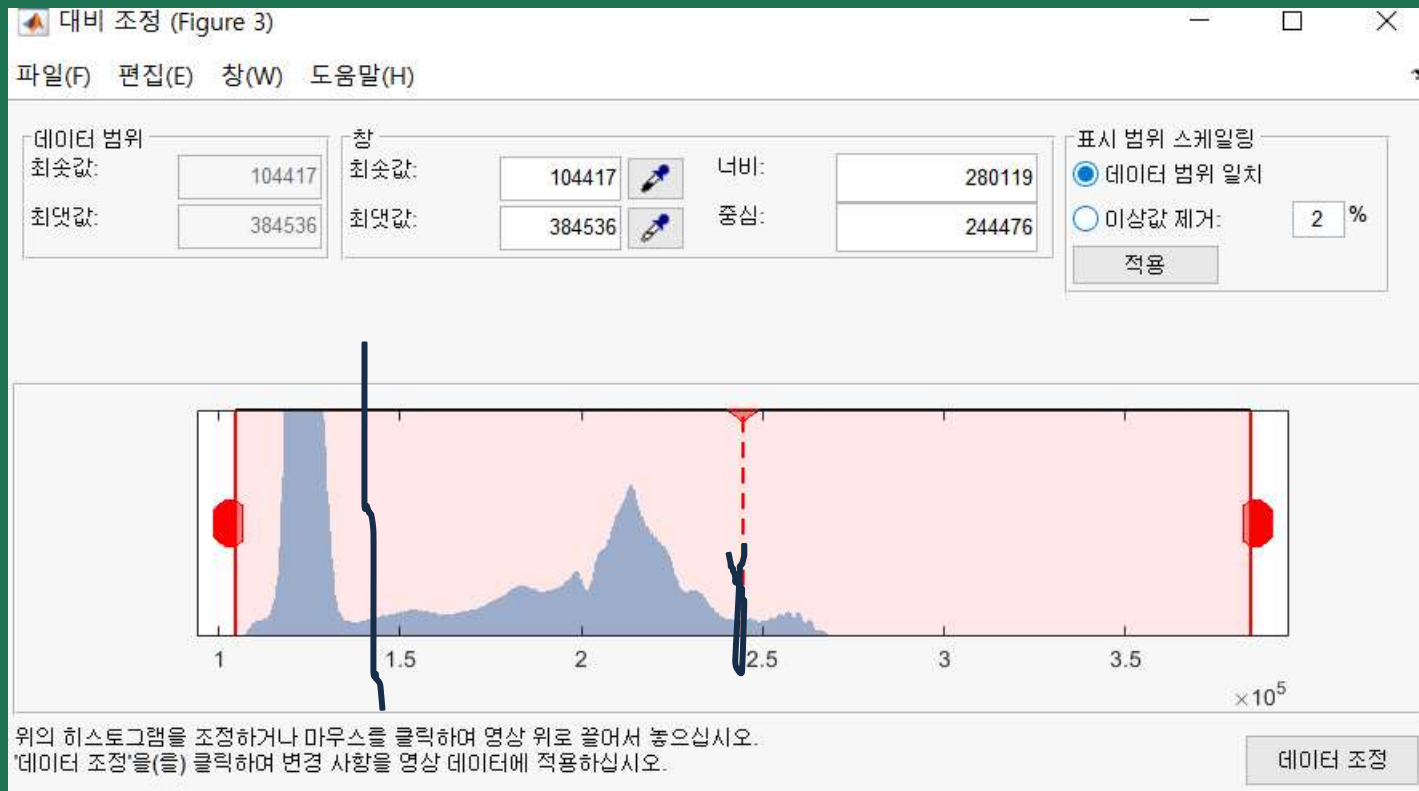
대비 조정 (Figure 3)

파일(F) 편집(E) 창(W) 도움말(H)

데이터 범위
최솟값: 104417
최댓값: 384536

창
최솟값: 104417
최댓값: 384536
너비: 280119
중심: 244476

표시 범위 스케일링
데이터 범위 일치
이상값 제거: 2 %
적용

1 1.5 2 2.5 3 3.5
$\times 10^5$

위의 히스토그램을 조정하거나 마우스를 클릭하여 영상 위로 끌어서 놓으십시오.
'데이터 조정'을(를) 클릭하여 변경 사항을 영상 데이터에 적용하십시오.

데이터 조정